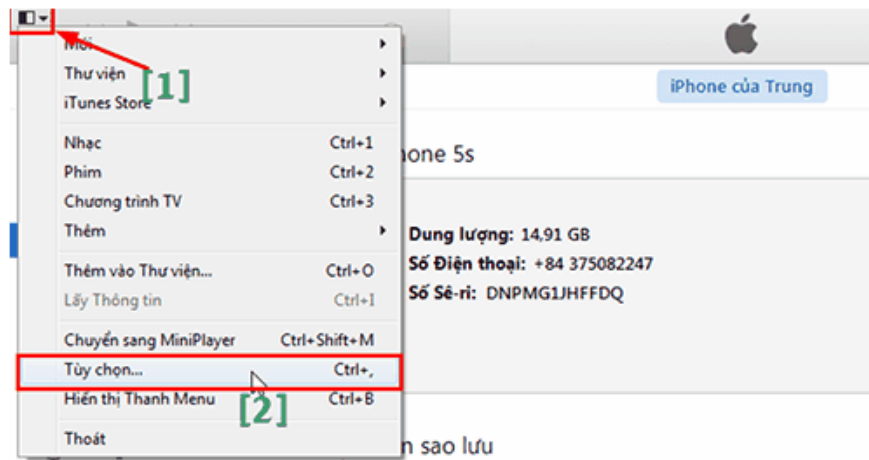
Mới
Thư viện
iTunes Store
[1]
iPhone của Trung
Nhạc Ctrl+1
Phim Ctrl+2
Chương trình TV Ctrl+3
Thêm
hone 5s
Dung lượng: 14,91 GB
Thêm vào Thư viện... Ctrl+O
Số Điện thoại: +84 375082247
Lấy Thông tin Ctrl+I
Số Sê-ri: DNPMG1JHFFDQ
Chuyển sang MiniPlayer Ctrl+Shift+M
Tùy chọn... Ctrl+,
Hiển thị Thanh Menu Ctrl+B
[2]
Thoát
n sao lưu